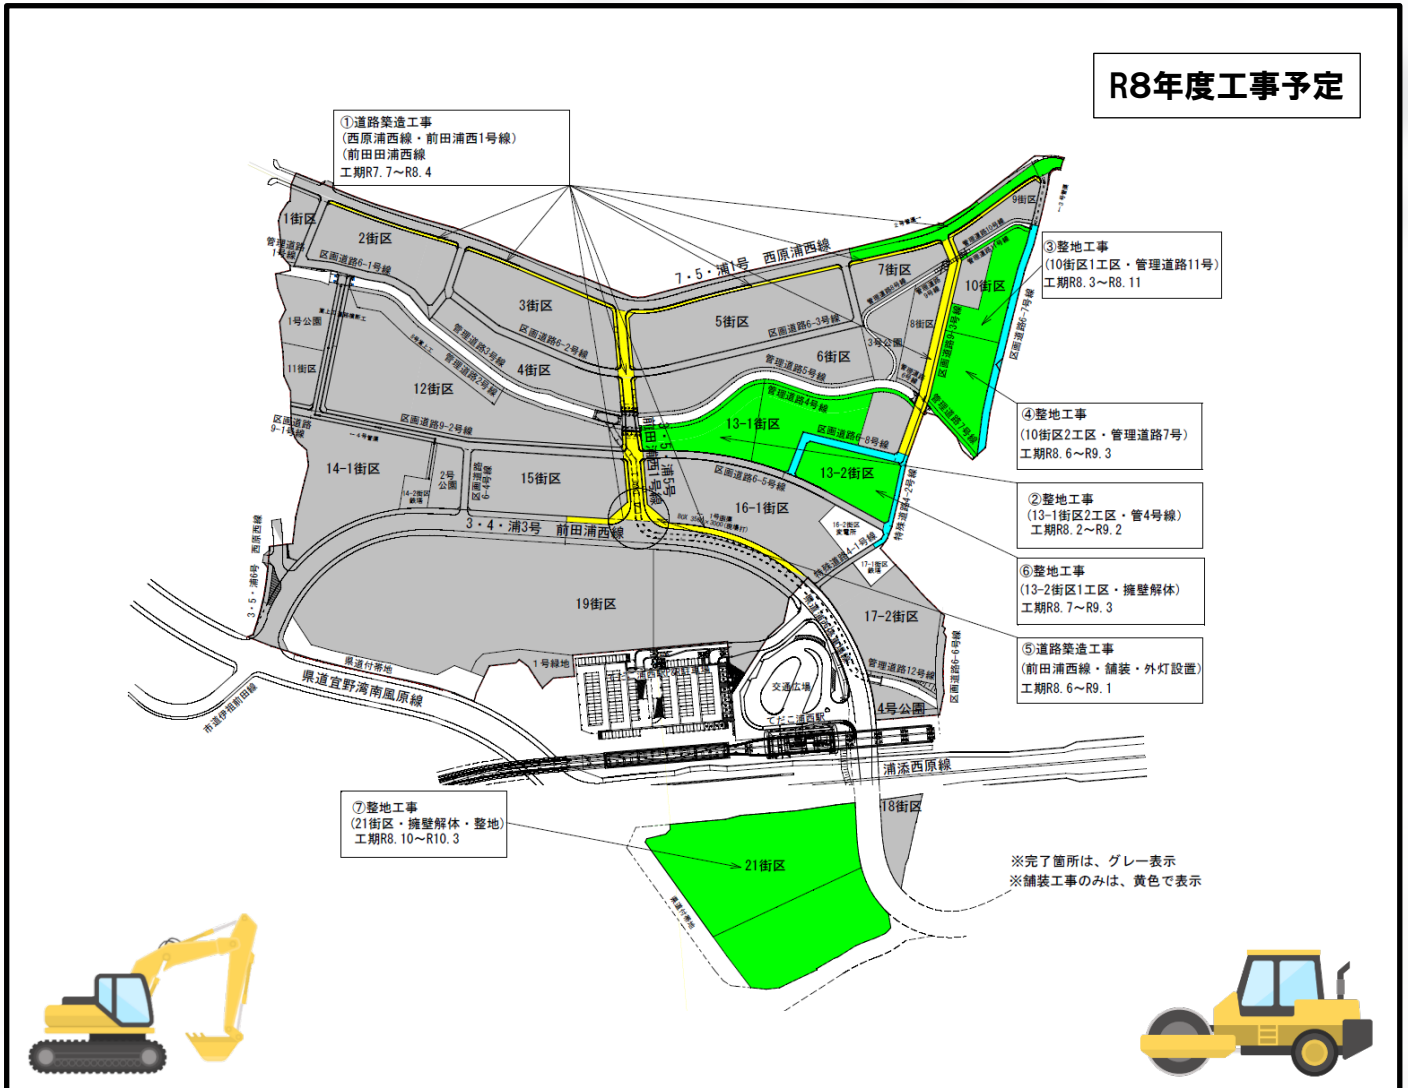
R8年度工事予定

①道路築造工事
(西原浦西線・前田浦西1号線)
(前田田浦西線
工期R7. 7～R8. 4

③整地工事
(10街区1工区・管理道路11号)
工期R8. 3～R8. 11

④整地工事
(10街区2工区・管理道路7号)
工期R8. 6～R9. 3

②整地工事
(13-1街区2工区・管4号線)
工期R8. 2～R9. 2

⑥整地工事
(13-2街区1工区・擁壁解体)
工期R8. 7～R9. 3

⑤道路築造工事
(前田浦西線・舗装・外灯設置)
工期R8. 6～R9. 1

⑦整地工事
(21街区・擁壁解体・整地)
工期R8. 10～R10. 3

※完了箇所は、グレー表示
※舗装工事のみは、黄色で表示

1街区
2街区
3街区
4街区
5街区
6街区
7街区
8街区
9街区
10街区
11街区
12街区
13-1街区
13-2街区
14-1街区
15街区
16-1街区
17-2街区
18街区
19街区
21街区
1号公園
2号公園
3号公園
4号公園
7・5・浦1号 西原浦西線
3・4・浦3号 前田浦西線
3・5・浦5号 前田浦西1号線
3・5・浦6号 西原西線
区画道路6-1号線
区画道路6-2号線
区画道路6-3号線
区画道路6-5号線
区画道路6-6号線
区画道路6-7号線
区画道路6-8号線
区画道路6-4号線
区画道路9-1号線
区画道路9-2号線
区画道路4-1号線
管理道路1号線
管理道路2号線
管理道路3号線
管理道路4号線
管理道路5号線
管理道路7号線
管理道路12号線
特殊道路4-2号線
県道付帯地
1号緑地
交通広場
てだこ浦西駅
浦添西原線
県道宜野湾南風原線
市道伊祖前田線